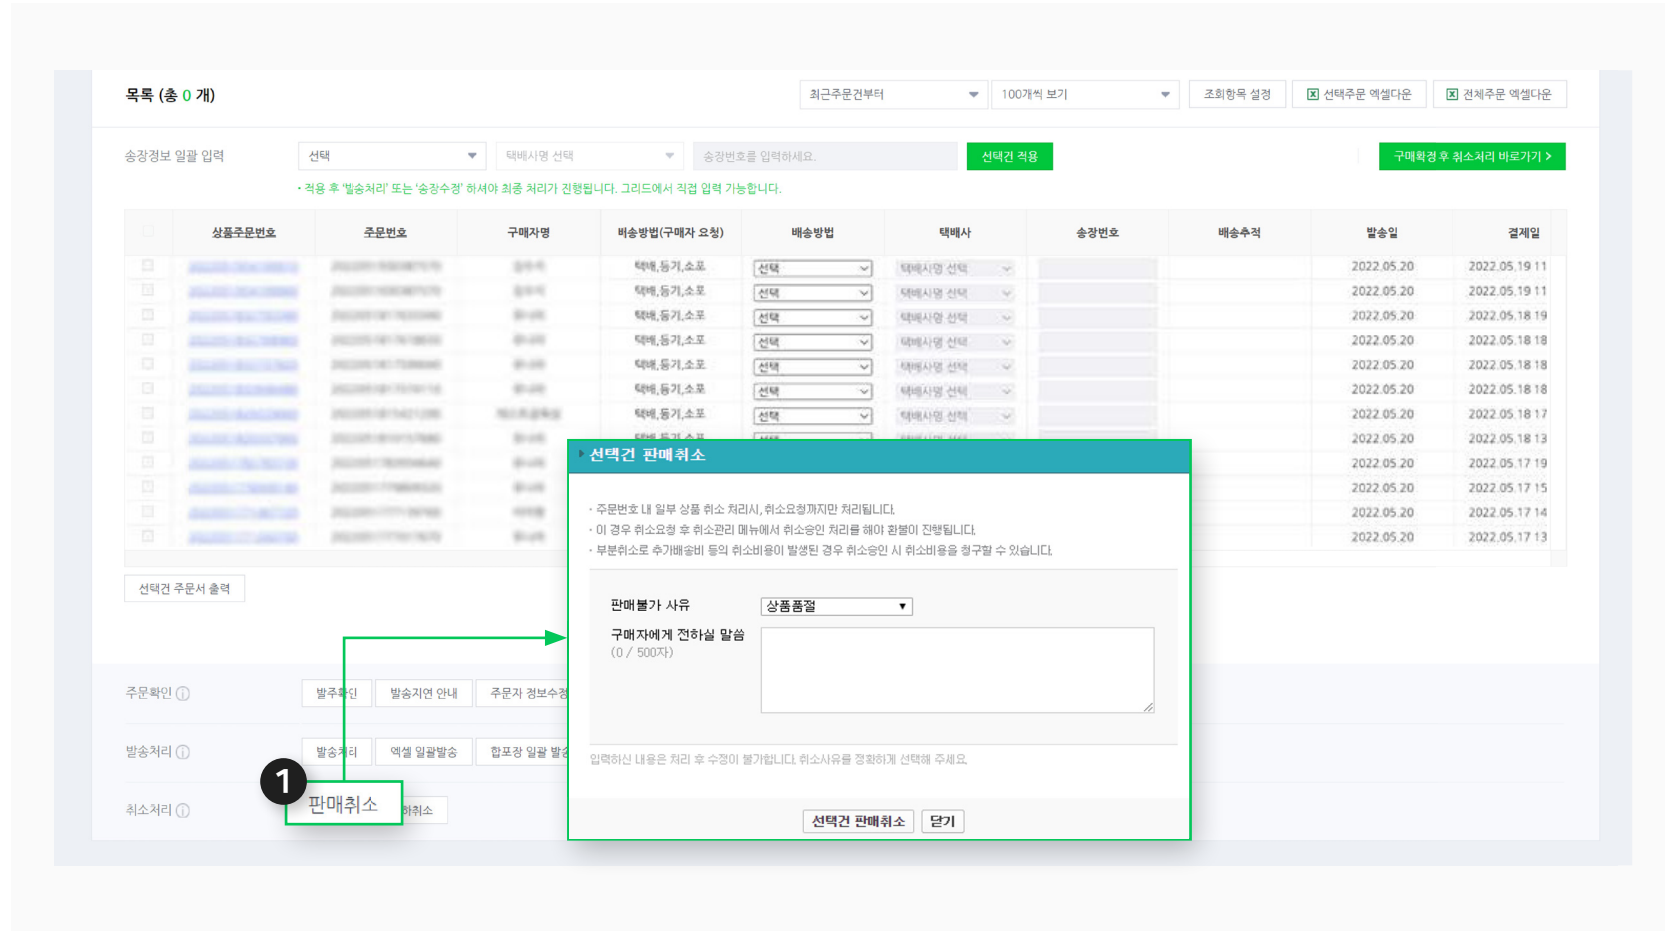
목록 (총 0 개)

최근주문건부터 | 100개씩 보기 | 조회항목 설정 | 선택주문 엑셀다운 | 전체주문 엑셀다운

송장정보 일괄 입력 | 선택 | 택배사명 선택 | 송장번호를 입력하세요. | 선택건 적용 | 구매확정 후 취소처리 바로가기 >

• 적용 후 '발송처리' 또는 '송장수정' 하셔야 최종 처리가 진행됩니다. 그리드에서 직접 입력 가능합니다.

| | 상품주문번호 | 주문번호 | 구매자명 | 배송방법(구매자 요청) | 배송방법 | 택배사 | 송장번호 | 배송추적 | 발송일 | 결제일 |
|---|---|---|---|---|---|---|---|---|---|---|
| | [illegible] | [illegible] | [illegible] | 택배,등기,소포 | 선택 | 택배사명 선택 | | | 2022.05.20 | 2022.05.19 11 |
| | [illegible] | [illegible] | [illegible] | 택배,등기,소포 | 선택 | 택배사명 선택 | | | 2022.05.20 | 2022.05.19 11 |
| | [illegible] | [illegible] | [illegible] | 택배,등기,소포 | 선택 | 택배사명 선택 | | | 2022.05.20 | 2022.05.18 19 |
| | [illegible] | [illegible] | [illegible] | 택배,등기,소포 | 선택 | 택배사명 선택 | | | 2022.05.20 | 2022.05.18 18 |
| | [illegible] | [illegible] | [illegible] | 택배,등기,소포 | 선택 | 택배사명 선택 | | | 2022.05.20 | 2022.05.18 18 |
| | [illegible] | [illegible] | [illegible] | 택배,등기,소포 | 선택 | 택배사명 선택 | | | 2022.05.20 | 2022.05.18 18 |
| | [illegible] | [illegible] | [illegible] | 택배,등기,소포 | 선택 | 택배사명 선택 | | | 2022.05.20 | 2022.05.18 17 |
| | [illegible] | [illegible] | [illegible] | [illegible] | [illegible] | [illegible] | | | 2022.05.20 | 2022.05.18 13 |
| | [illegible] | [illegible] | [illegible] | | | | | | 2022.05.20 | 2022.05.17 19 |
| | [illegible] | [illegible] | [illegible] | | | | | | 2022.05.20 | 2022.05.17 15 |
| | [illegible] | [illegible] | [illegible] | | | | | | 2022.05.20 | 2022.05.17 14 |
| | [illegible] | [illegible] | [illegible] | | | | | | 2022.05.20 | 2022.05.17 13 |

선택건 주문서 출력

주문확인 ⓘ | 발주확인 | 발송지연 안내 | 주문자 정보수정
발송처리 ⓘ | 발송처리 | 엑셀 일괄발송 | 합포장 일괄 발송
취소처리 ⓘ | 판매취소 | 취소

1

선택건 판매취소

· 주문번호 내 일부 상품 취소 처리시, 취소요청까지만 처리됩니다.
· 이 경우 취소요청 후 취소관리 메뉴에서 취소승인 처리를 해야 환불이 진행됩니다.
· 부분취소로 추가배송비 등의 취소비용이 발생된 경우 취소승인 시 취소비용을 청구할 수 있습니다.

판매불가 사유 | 상품품절
구매자에게 전하실 말씀 (0 / 500자)

입력하신 내용은 처리 후 수정이 불가합니다. 취소사유를 정확하게 선택해 주세요.

선택건 판매취소 | 닫기